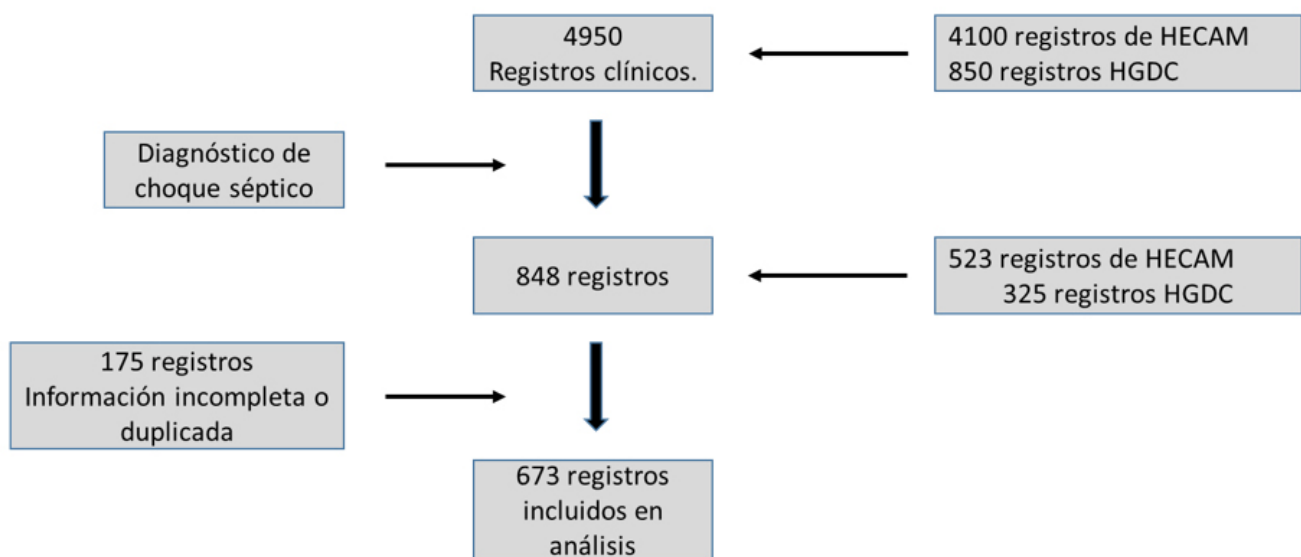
4950
Registros clínicos.

4100 registros de HECAM
850 registros HGDC

Diagnóstico de choque séptico

848 registros

523 registros de HECAM
325 registros HGDC

175 registros
Información incompleta o duplicada

673 registros incluidos en análisis